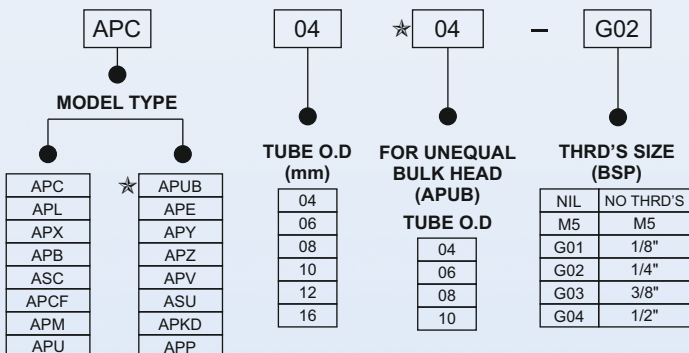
APC 04 ✯ 04 – G02

MODEL TYPE

| APC |
|---|
| APL |
| APX |
| APB |
| ASC |
| APCF |
| APM |
| APU |

✯

| APUB |
|---|
| APE |
| APY |
| APZ |
| APV |
| ASU |
| APKD |
| APP |

TUBE O.D (mm)

| 04 |
|---|
| 06 |
| 08 |
| 10 |
| 12 |
| 16 |

FOR UNEQUAL BULK HEAD (APUB)

TUBE O.D

| 04 |
|---|
| 06 |
| 08 |
| 10 |

THRD'S SIZE (BSP)

| NIL | NO THRD'S |
|---|---|
| M5 | M5 |
| G01 | 1/8" |
| G02 | 1/4" |
| G03 | 3/8" |
| G04 | 1/2" |